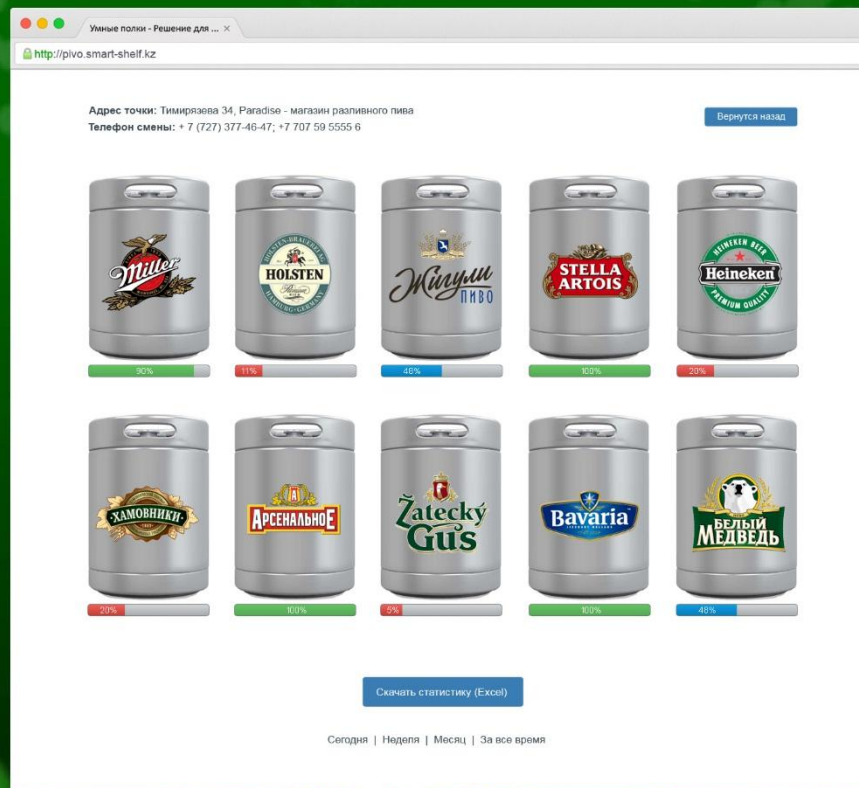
Умные полки - Решение для ... ×

http://pivo.smart-shelf.kz

**Адрес точки:** Тимирязева 34, Paradise - магазин разливного пива
**Телефон смены:** + 7 (727) 377-46-47; +7 707 59 5555 6

Вернутся назад

Miller
90%

HOLSTEN
11%

Жигули пиво
46%

STELLA ARTOIS
100%

Heineken
20%

ХАМОВНИКИ
20%

АРСЕНАЛЬНОЕ
100%

Žatecký Gus
5%

Bavaria
100%

БЕЛЫЙ МЕДВЕДЬ
48%

Скачать статистику (Excel)

Сегодня | Неделя | Месяц | За все время